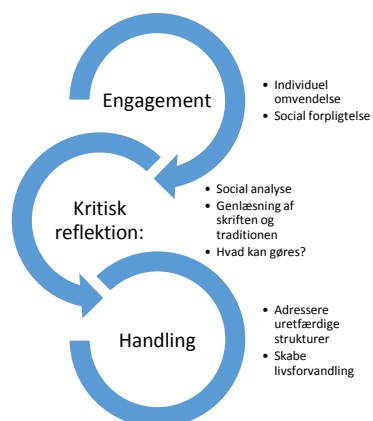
Engagement

- Individuel omvendelse
- Social forpligtelse

Kritisk reflektion:

- Social analyse
- Genlæsning af skriften og traditionen
- Hvad kan gøres?

Handling

- Adressere uretfærdige strukturer
- Skabe livsforvandling